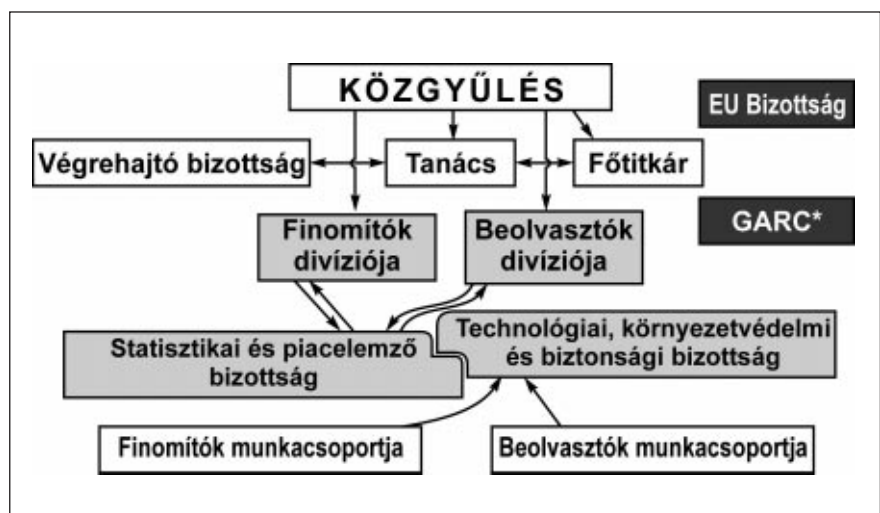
KÖZGYŰLÉS

EU Bizottság

Végrehajtó bizottság

Tanács

Főtitkár

Finomítók divíziója

Beolvasztók divíziója

GARC*

Statisztikai és piacelemző bizottság

Technológiai, környezetvédelmi és biztonsági bizottság

Finomítók munkacsoportja

Beolvasztók munkacsoportja